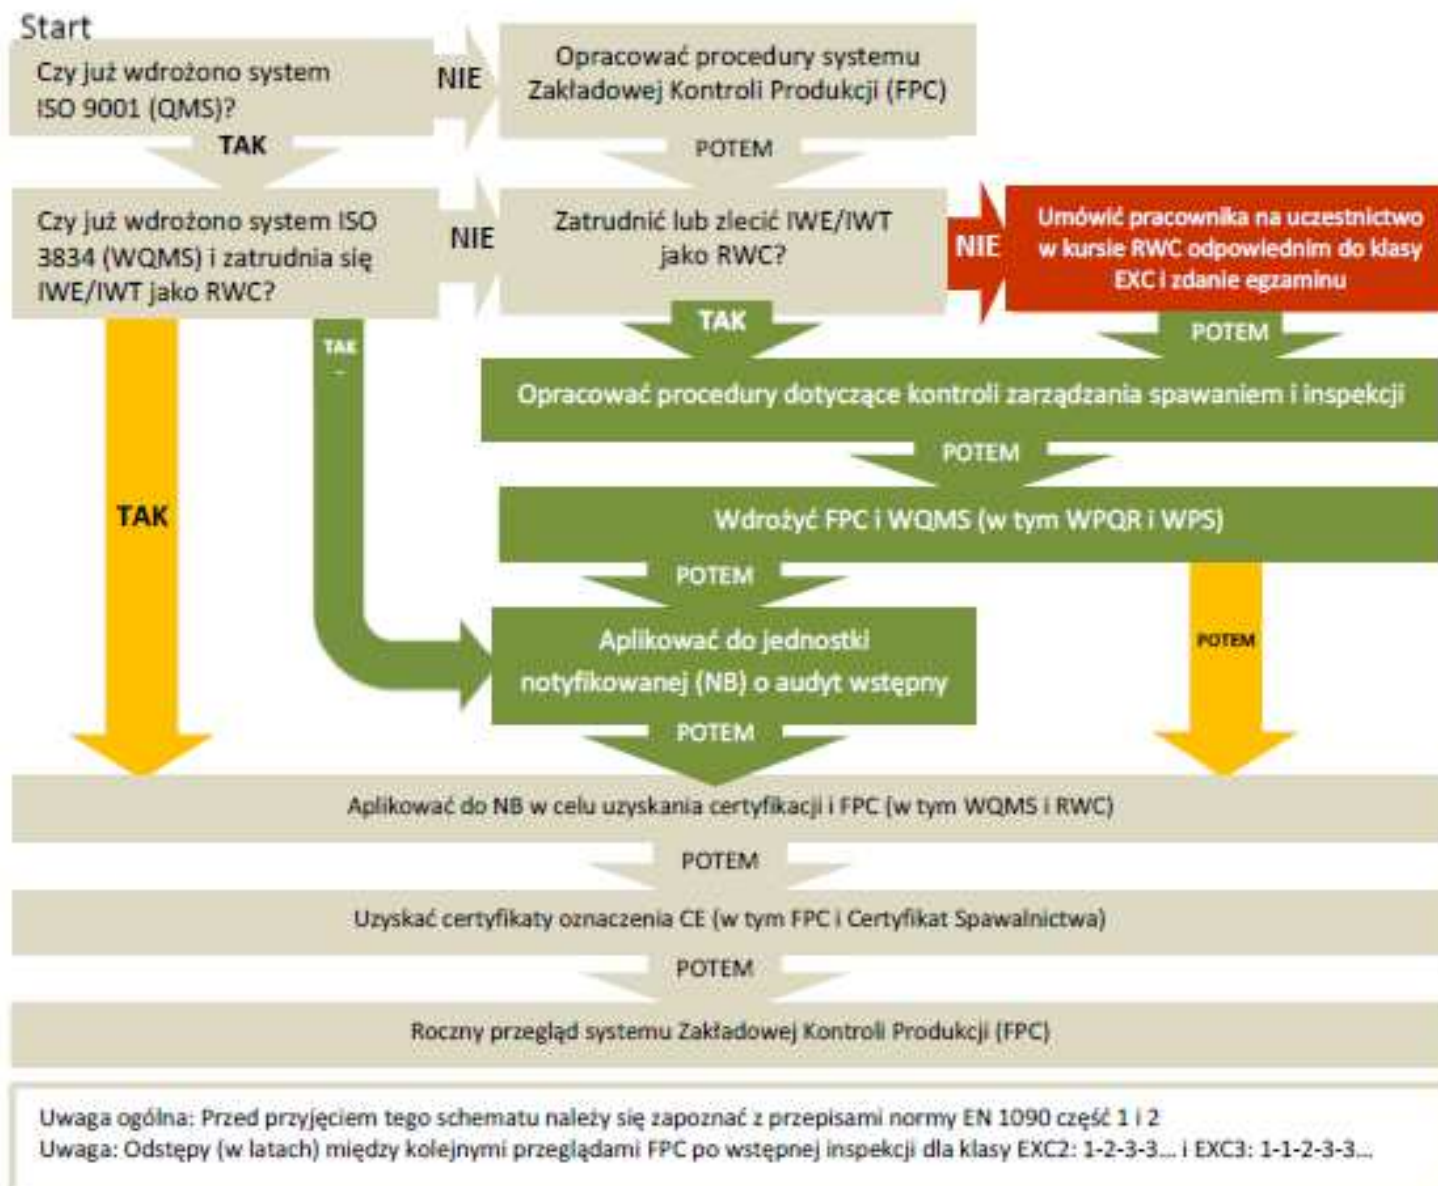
Start

Czy już wdrożono system ISO 9001 (QMS)?

NIE

Opracować procedury systemu Zakładowej Kontroli Produkcji (FPC)

TAK

POTEM

Czy już wdrożono system ISO 3834 (WQMS) i zatrudnia się IWE/IWT jako RWC?

NIE

Zatrudnić lub zlecić IWE/IWT jako RWC?

NIE

Umówić pracownika na uczestnictwo w kursie RWC odpowiednim do klasy EXC i zdanie egzaminu

TAK

TAK

POTEM

Opracować procedury dotyczące kontroli zarządzania spawaniem i inspekcji

TAK

POTEM

Wdrożyć FPC i WQMS (w tym WPQR i WPS)

POTEM

POTEM

Aplikować do jednostki notyfikowanej (NB) o audyt wstępny

POTEM

Aplikować do NB w celu uzyskania certyfikacji i FPC (w tym WQMS i RWC)

POTEM

Uzyskać certyfikaty oznaczenia CE (w tym FPC i Certyfikat Spawalnictwa)

POTEM

Roczny przegląd systemu Zakładowej Kontroli Produkcji (FPC)

Uwaga ogólna: Przed przyjęciem tego schematu należy się zapoznać z przepisami normy EN 1090 część 1 i 2
Uwaga: Odstępy (w latach) między kolejnymi przeglądami FPC po wstępnej inspekcji dla klasy EXC2: 1-2-3-3... i EXC3: 1-1-2-3-3...